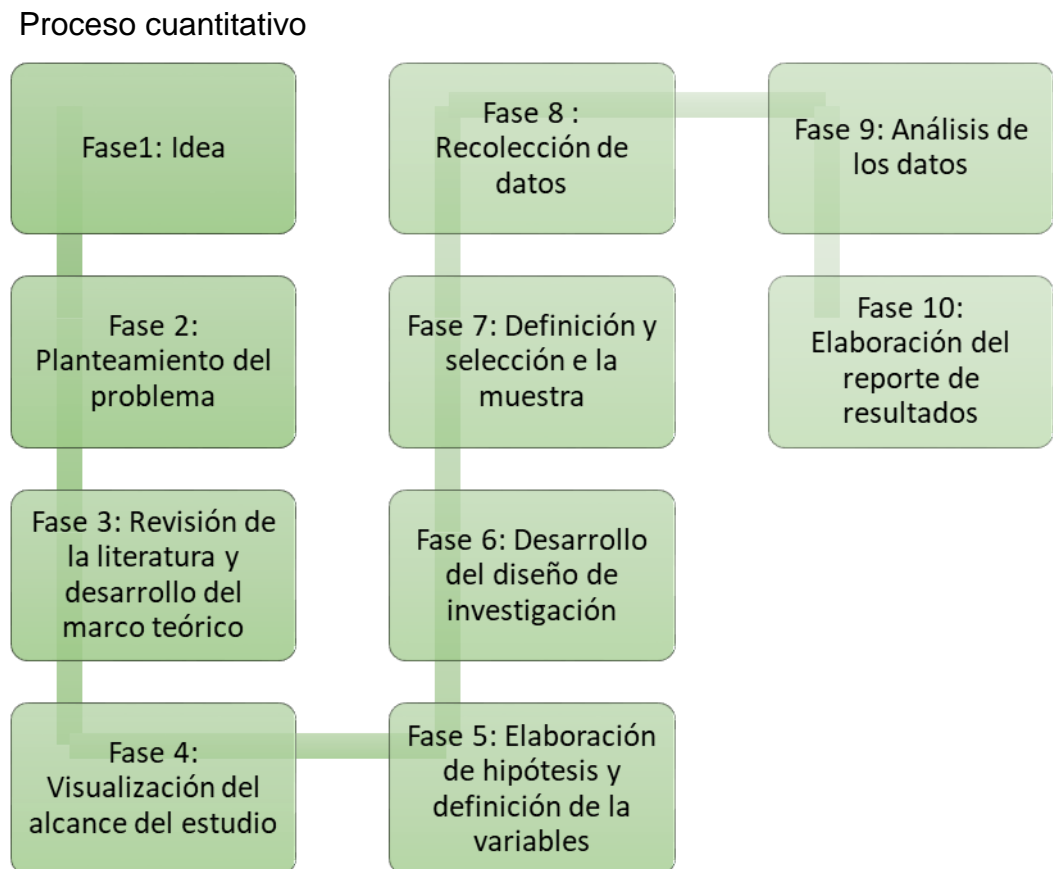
Proceso cuantitativo

Fase1: Idea

Fase 2: Planteamiento del problema

Fase 3: Revisión de la literatura y desarrollo del marco teórico

Fase 4: Visualización del alcance del estudio

Fase 5: Elaboración de hipótesis y definición de la variables

Fase 6: Desarrollo del diseño de investigación

Fase 7: Definición y selección e la muestra

Fase 8 : Recolección de datos

Fase 9: Análisis de los datos

Fase 10: Elaboración del reporte de resultados